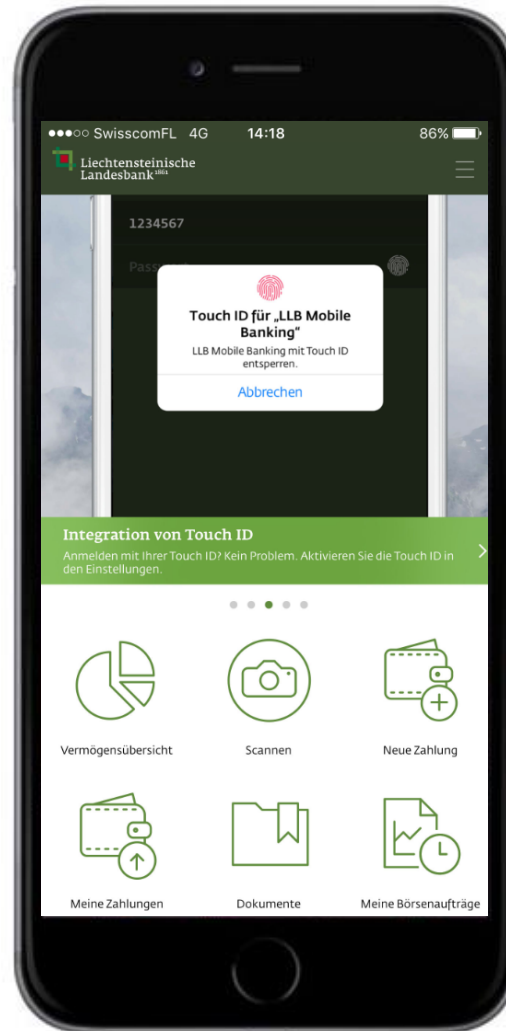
●●●○○ SwisscomFL 4G 14:18 86%

Liechtensteinische Landesbank 1861

1234567

Passw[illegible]

Touch ID für „LLB Mobile Banking"

LLB Mobile Banking mit Touch ID entsperren.

Abbrechen

Integration von Touch ID

Anmelden mit Ihrer Touch ID? Kein Problem. Aktivieren Sie die Touch ID in den Einstellungen.

Vermögensübersicht

Scannen

Neue Zahlung

Meine Zahlungen

Dokumente

Meine Börsenaufträge